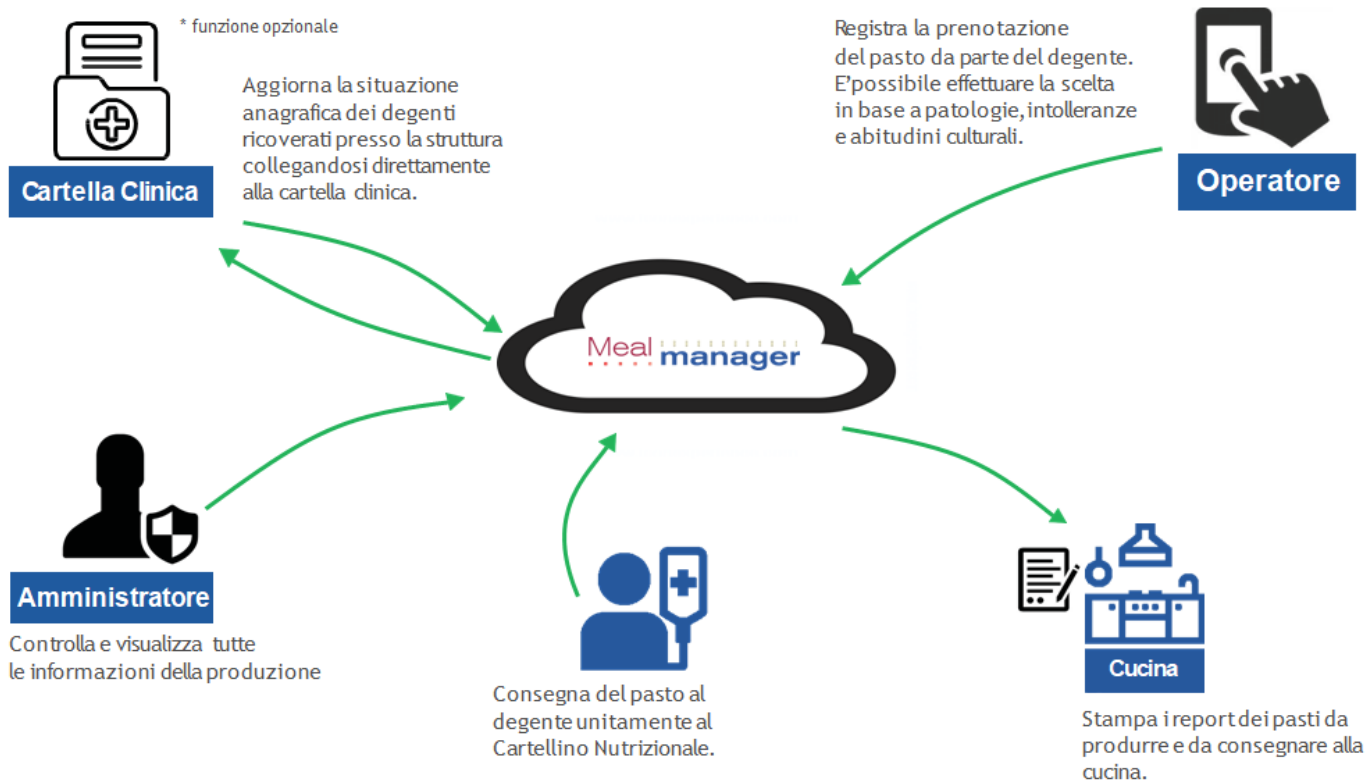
* funzione opzionale

Cartella Clinica

Aggiorna la situazione anagrafica dei degenti ricoverati presso la struttura collegandosi direttamente alla cartella clinica.

Registra la prenotazione del pasto da parte del degente. E'possibile effettuare la scelta in base a patologie, intolleranze e abitudini culturali.

Operatore

Meal manager

Amministratore

Controlla e visualizza tutte le informazioni della produzione

Consegna del pasto al degente unitamente al Cartellino Nutrizionale.

Cucina

Stampa i report dei pasti da produrre e da consegnare alla cucina.